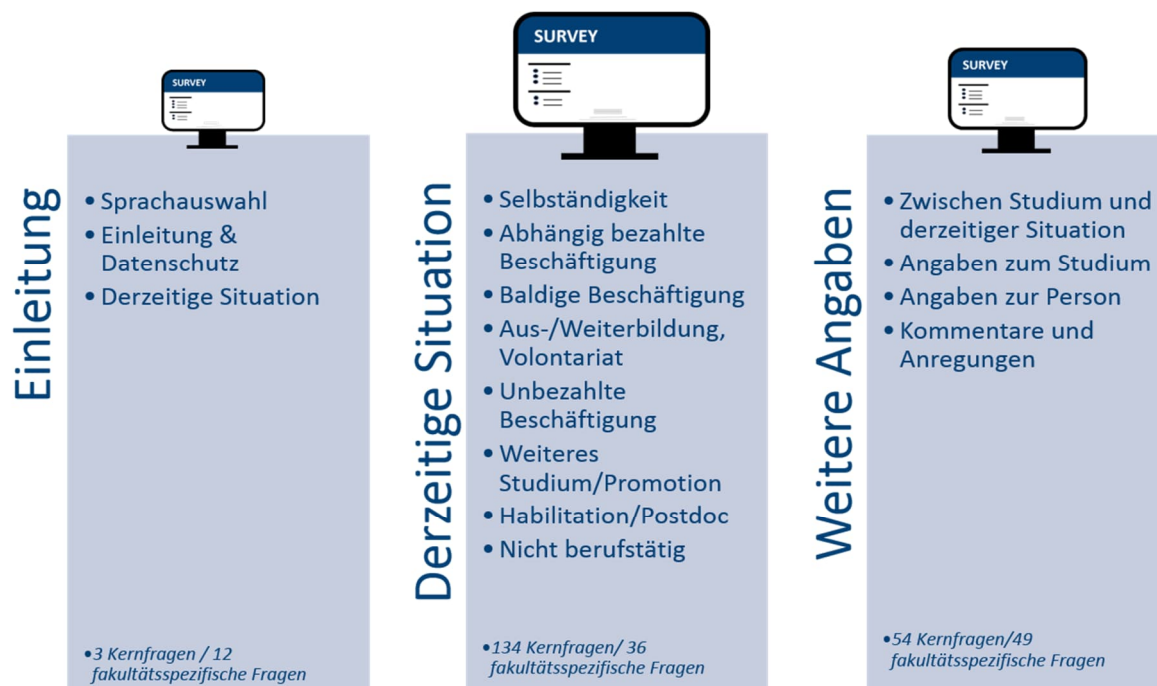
SURVEY

Einleitung

• Sprachauswahl
• Einleitung & Datenschutz
• Derzeitige Situation

•3 Kernfragen / 12 fakultätsspezifische Fragen

SURVEY

Derzeitige Situation

• Selbständigkeit
• Abhängig bezahlte Beschäftigung
• Baldige Beschäftigung
• Aus-/Weiterbildung, Volontariat
• Unbezahlte Beschäftigung
• Weiteres Studium/Promotion
• Habilitation/Postdoc
• Nicht berufstätig

•134 Kernfragen/ 36 fakultätsspezifische Fragen

SURVEY

Weitere Angaben

• Zwischen Studium und derzeitiger Situation
• Angaben zum Studium
• Angaben zur Person
• Kommentare und Anregungen

•54 Kernfragen/49 fakultätsspezifische Fragen